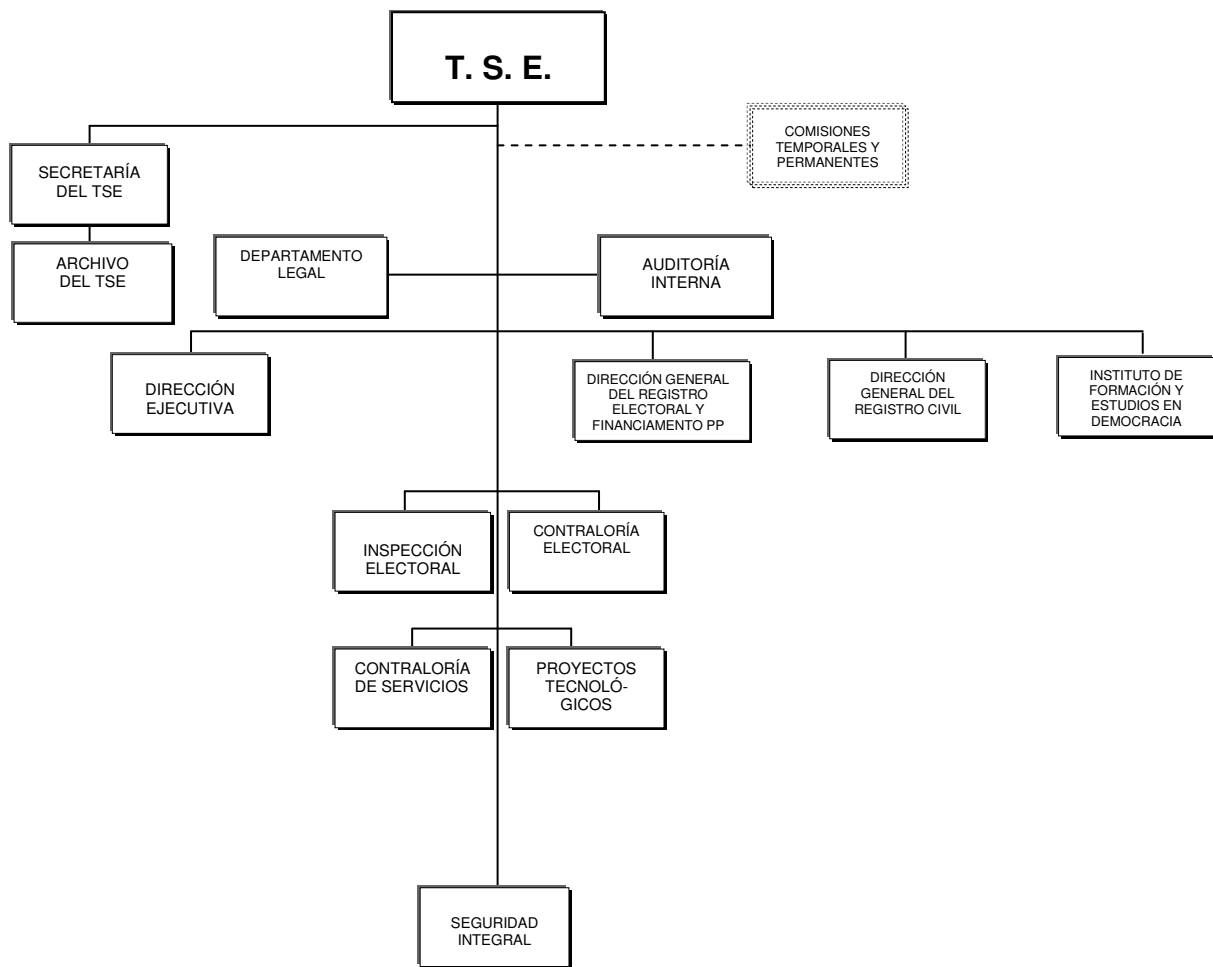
T. S. E.

COMISIONES TEMPORALES Y PERMANENTES

SECRETARÍA DEL TSE

ARCHIVO DEL TSE

DEPARTAMENTO LEGAL

AUDITORÍA INTERNA

DIRECCIÓN EJECUTIVA

DIRECCIÓN GENERAL DEL REGISTRO ELECTORAL Y FINANCIAMENTO PP

DIRECCIÓN GENERAL DEL REGISTRO CIVIL

INSTITUTO DE FORMACIÓN Y ESTUDIOS EN DEMOCRACIA

INSPECCIÓN ELECTORAL

CONTRALORÍA ELECTORAL

CONTRALORÍA DE SERVICIOS

PROYECTOS TECNOLÓGICOS

SEGURIDAD INTEGRAL